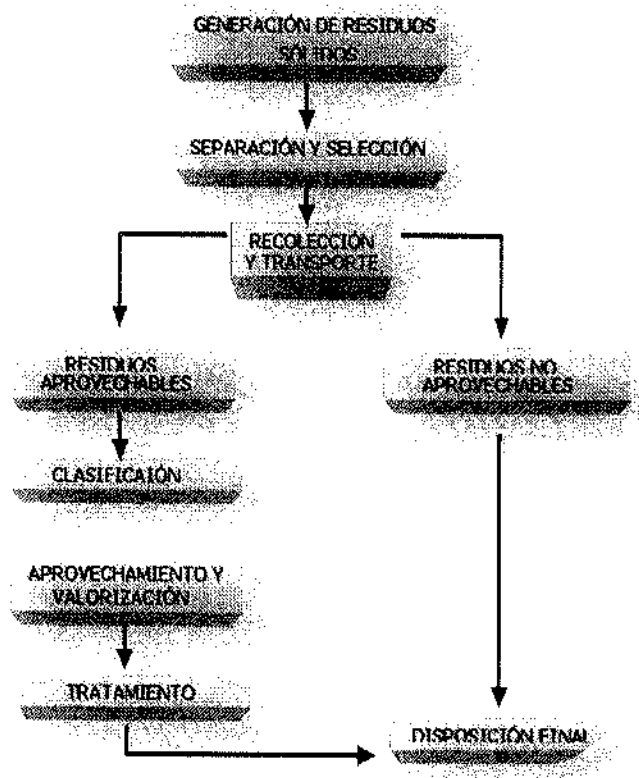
GENERACIÓN DE RESIDUOS SÓLIDOS

SEPARACIÓN Y SELECCIÓN

RECOLECCIÓN Y TRANSPORTE

RESIDUOS APROVECHABLES

RESIDUOS NO APROVECHABLES

CLASIFICAIÓN

APROVECHAMIENTO Y VALORIZACIÓN

TRATAMIENTO

DISPOSICIÓN FINAL